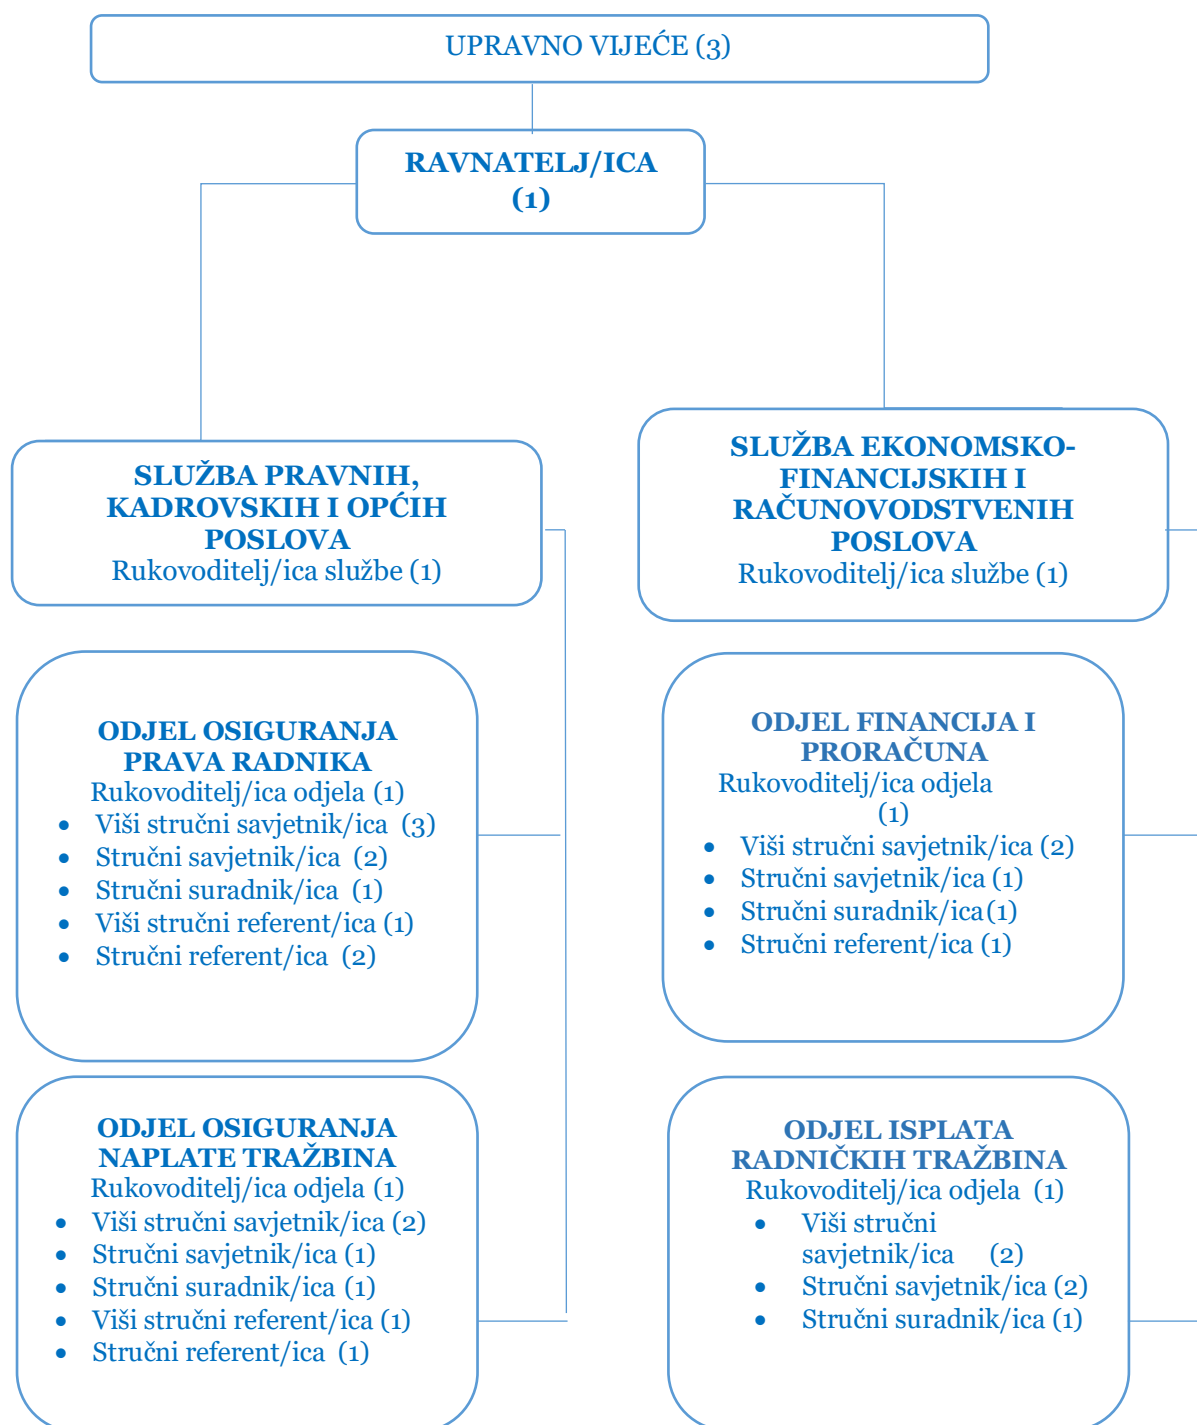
UPRAVNO VIJEĆE (3)

RAVNATELJ/ICA (1)

SLUŽBA PRAVNIH, KADROVSKIH I OPĆIH POSLOVA
Rukovoditelj/ica službe (1)

SLUŽBA EKONOMSKO-FINANCIJSKIH I RAČUNOVODSTVENIH POSLOVA
Rukovoditelj/ica službe (1)

ODJEL OSIGURANJA PRAVA RADNIKA
Rukovoditelj/ica odjela (1)
- Viši stručni savjetnik/ica (3)
- Stručni savjetnik/ica (2)
- Stručni suradnik/ica (1)
- Viši stručni referent/ica (1)
- Stručni referent/ica (2)

ODJEL FINANCIJA I PRORAČUNA
Rukovoditelj/ica odjela (1)
- Viši stručni savjetnik/ica (2)
- Stručni savjetnik/ica (1)
- Stručni suradnik/ica(1)
- Stručni referent/ica (1)

ODJEL OSIGURANJA NAPLATE TRAŽBINA
Rukovoditelj/ica odjela (1)
- Viši stručni savjetnik/ica (2)
- Stručni savjetnik/ica (1)
- Stručni suradnik/ica (1)
- Viši stručni referent/ica (1)
- Stručni referent/ica (1)

ODJEL ISPLATA RADNIČKIH TRAŽBINA
Rukovoditelj/ica odjela (1)
- Viši stručni savjetnik/ica (2)
- Stručni savjetnik/ica (2)
- Stručni suradnik/ica (1)